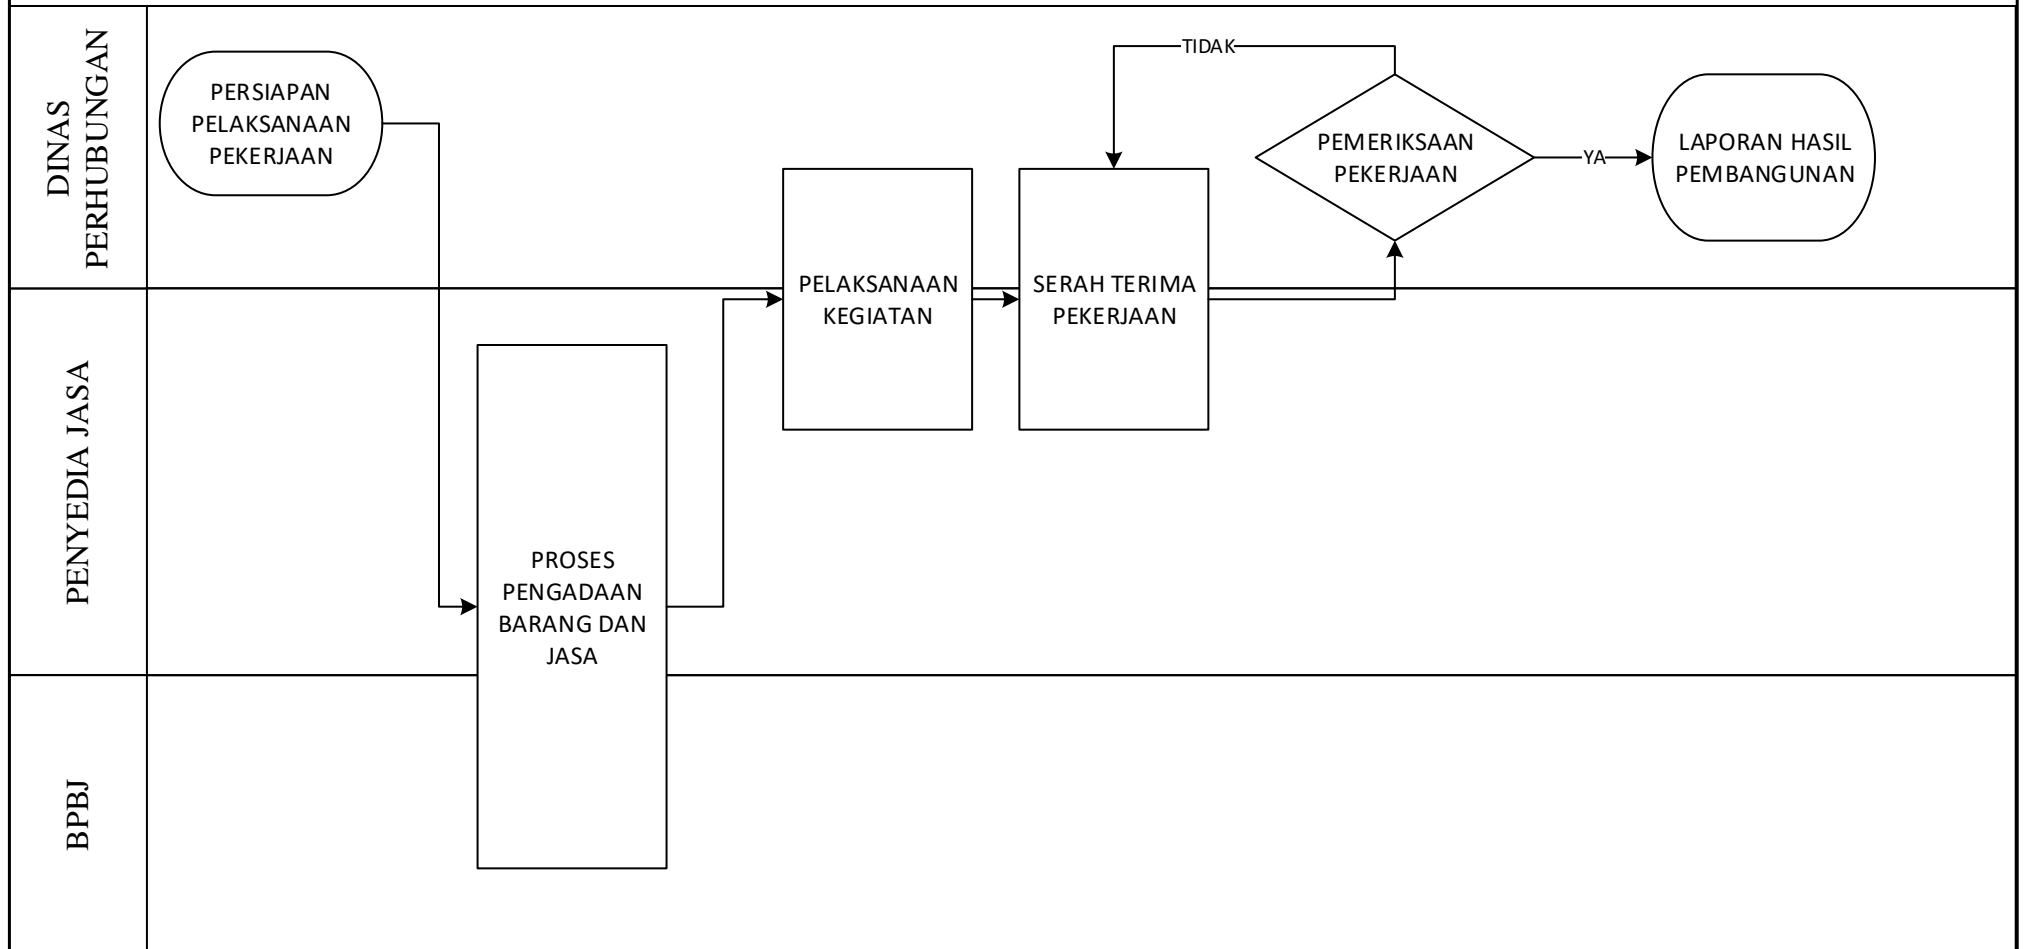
DINAS PERHUBUNGAN

PERSIAPAN PELAKSANAAN PEKERJAAN

TIDAK

PEMERIKSAAN PEKERJAAN

YA

LAPORAN HASIL PEMBANGUNAN

PELAKSANAAN KEGIATAN

SERAH TERIMA PEKERJAAN

PENYEDIA JASA

PROSES PENGADAAN BARANG DAN JASA

BPBJ